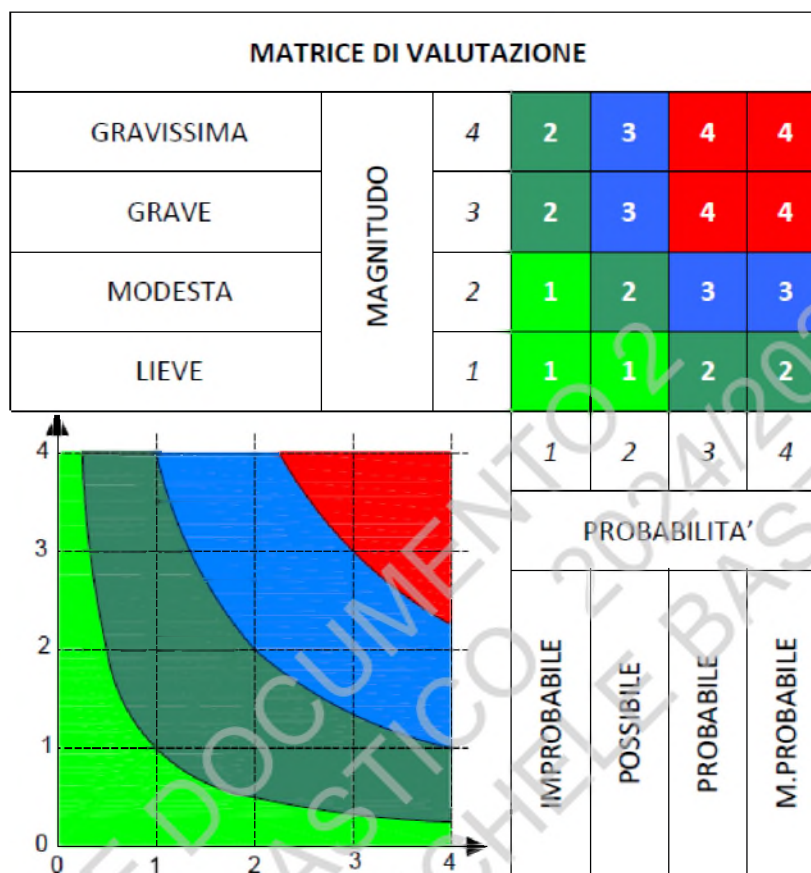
MATRICE DI VALUTAZIONE

| GRAVISSIMA | MAGNITUDO | 4 | 2 | 3 | 4 | 4 |
|---|---|---|---|---|---|---|
| GRAVE | | 3 | 2 | 3 | 4 | 4 |
| MODESTA | | 2 | 1 | 2 | 3 | 3 |
| LIEVE | | 1 | 1 | 1 | 2 | 2 |

| 1 | 2 | 3 | 4 |
|---|---|---|---|
| PROBABILITA' | | | |
| IMPROBABILE | POSSIBILE | PROBABILE | M.PROBABILE |

4
3
2
1
0
0 1 2 3 4

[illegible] DOCUMENTO 2 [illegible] 2024/2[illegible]
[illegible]ASTICO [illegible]CHELE BAS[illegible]